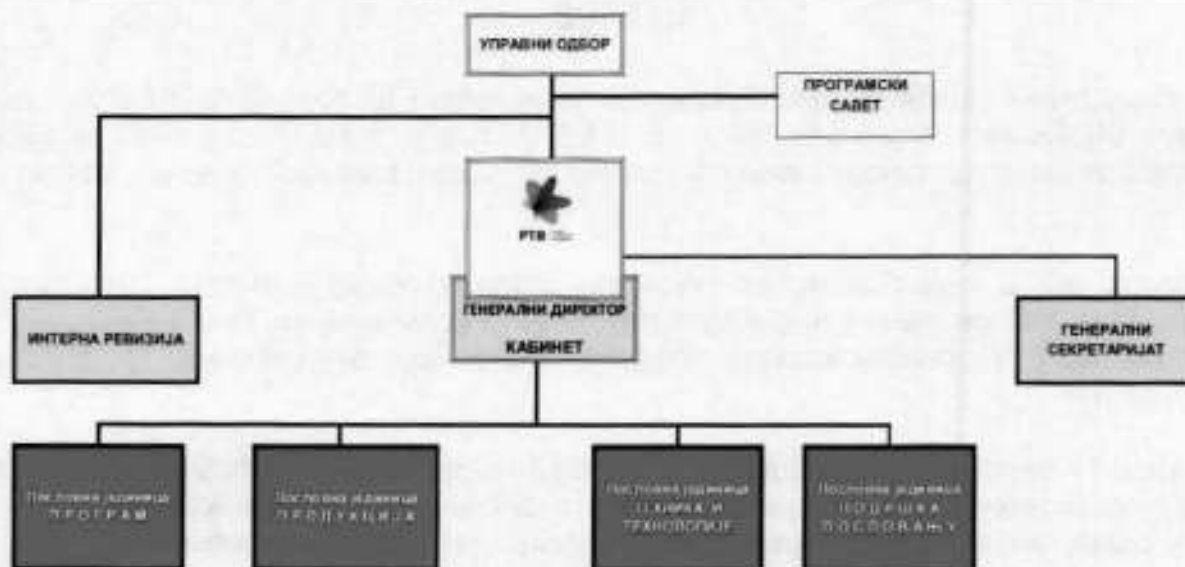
УПРАВНИ ОДБОР

ПРОГРАМСКИ САВЕТ

РТВ

ИНТЕРНА РЕВИЗИЈА

ГЕНЕРАЛНИ ДИРЕКТОР

КАБИНЕТ

ГЕНЕРАЛНИ СЕКРЕТАРИЈАТ

Пословна јединица ПРОГРАМ

Пословна јединица ПРОДУКЦИЈА

Пословна јединица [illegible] И ТЕХНОЛОГИЈЕ

Пословна јединица ПОДРШКА ПОСЛОВАЊУ